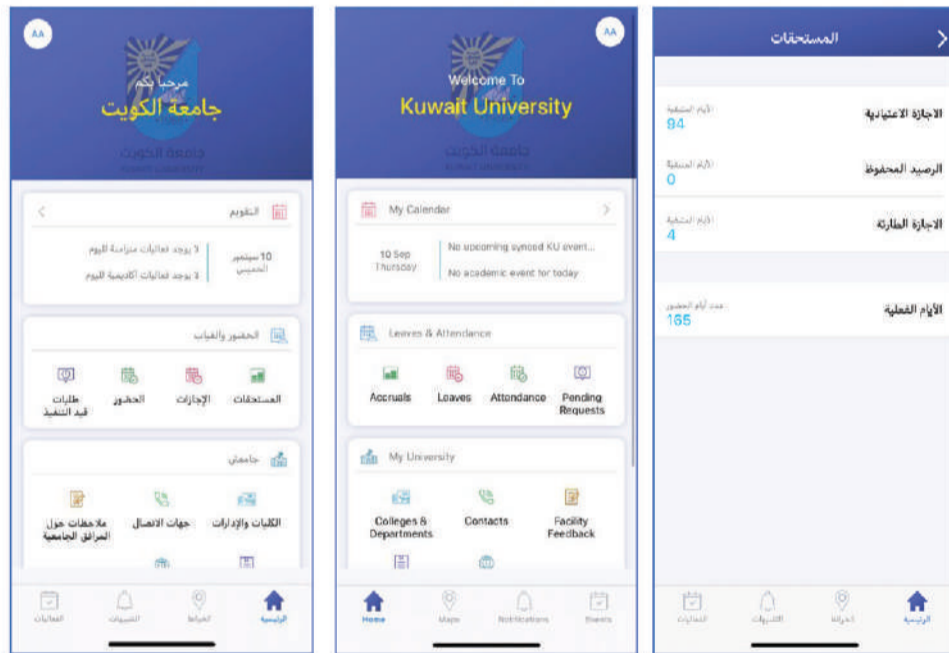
AA

مرحبا بكم
جامعة الكويت

التقويم

10 سبتمبر
الخميس

لا يوجد فعاليات متزامنة اليوم
لا يوجد فعاليات أكاديمية اليوم

الحضور والغياب

المستحقات
الإجازات
الحضور
طلبات قيد التنفيذ

جامعتي

الكليات والإدارات
جهات الاتصال
ملاحظات حول المرافق الجامعية

الرئيسية
الخرائط
التنبيهات
الفعاليات

AA

Welcome To
Kuwait University

My Calendar

10 Sep
Thursday

No upcoming synced KU event...
No academic event for today

Leaves & Attendance

Accruals
Leaves
Attendance
Pending Requests

My University

Colleges & Departments
Contacts
Facility Feedback

Home
Maps
Notifications
Events

المستحقات

الإجازة الاعتيادية
الأيام المتبقية
94

الرصيد المحفوظ
الأيام المتبقية
0

الإجازة الطارئة
الأيام المتبقية
4

الأيام الفعلية
عدد أيام الحضور
165

الرئيسية
الخرائط
التنبيهات
الفعاليات